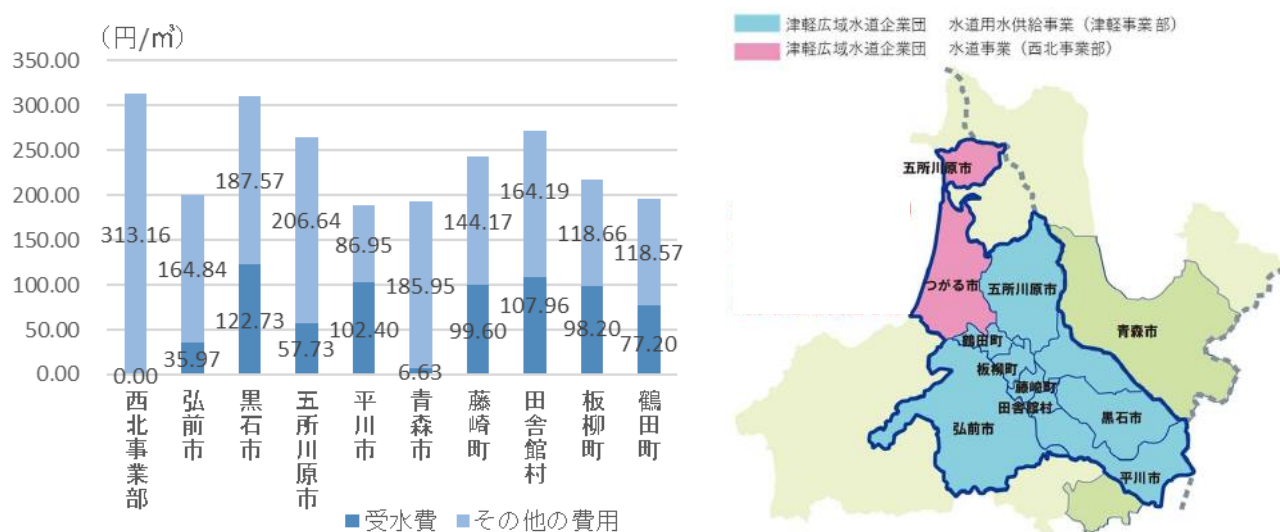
（円/㎥）
350.00
300.00
250.00
200.00
150.00
100.00
50.00
0.00

| | 受水費 | その他の費用 |
|---|---|---|
| 西北事業部 | 0.00 | 313.16 |
| 弘前市 | 35.97 | 164.84 |
| 黒石市 | 122.73 | 187.57 |
| 五所川原市 | 57.73 | 206.64 |
| 平川市 | 102.40 | 86.95 |
| 青森市 | 6.63 | 185.95 |
| 藤崎町 | 99.60 | 144.17 |
| 田舎館村 | 107.96 | 164.19 |
| 板柳町 | 98.20 | 118.66 |
| 鶴田町 | 77.20 | 118.57 |

■受水費 ■その他の費用

津軽広域水道企業団　水道用水供給事業（津軽事業部）
津軽広域水道企業団　水道事業（西北事業部）

五所川原市
つがる市
五所川原市
青森市
鶴田町
板柳町
藤崎町
田舎館村
弘前市
黒石市
平川市